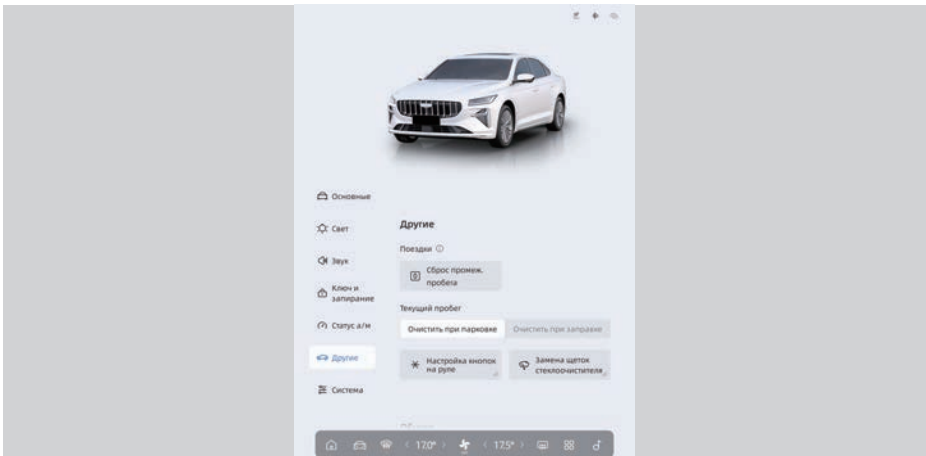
Основные

Свет

Звук

Ключ и запирание

Статус а/м

Другие

Система

Другие

Поездки ⓘ

Сброс промеж. пробега

Текущий пробег

Очистить при парковке

Очистить при заправке

Настройка кнопок на руле

Замена щеток стеклоочистителя

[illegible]

17.0°

17.5°